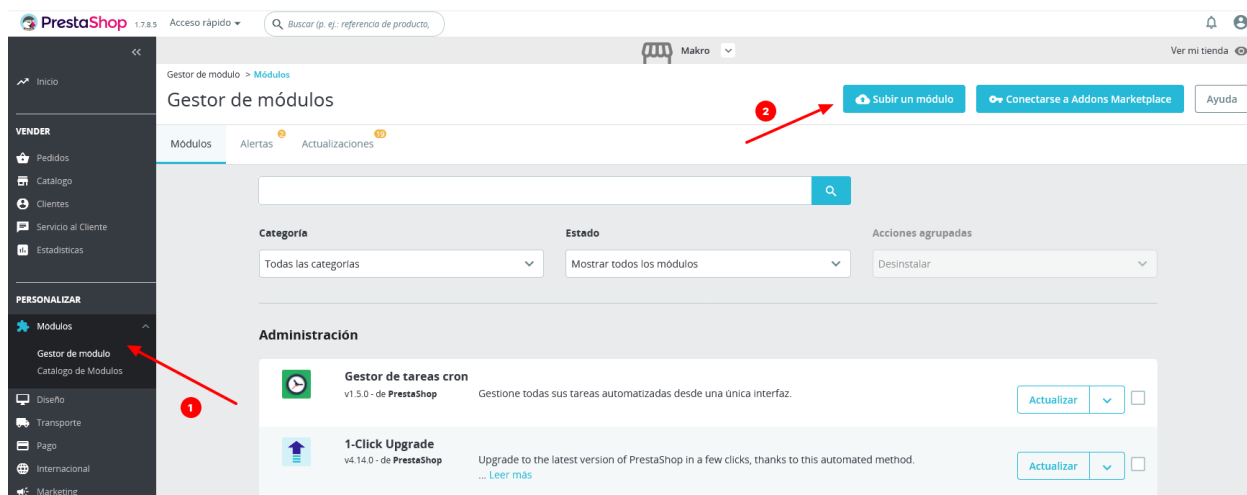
PrestaShop 1.7.8.5 Acceso rápido Buscar (p. ej.: referencia de producto,

Makro

Ver mi tienda

«

Inicio

VENDER

Pedidos

Catalogo

Clientes

Servicio al Cliente

Estadísticas

PERSONALIZAR

Módulos

Gestor de módulo

Catalogo de Modulos

Diseño

Transporte

Pago

Internacional

Marketing

Gestor de modulo > Módulos

Gestor de módulos

2

Subir un módulo

Conectarse a Addons Marketplace

Ayuda

Módulos Alertas 2 Actualizaciones 10

Categoría

Todas las categorías

Estado

Mostrar todos los módulos

Acciones agrupadas

Desinstalar

Administración

Gestor de tareas cron

v1.5.0 - de PrestaShop

Gestione todas sus tareas automatizadas desde una única interfaz.

Actualizar

1

1-Click Upgrade

v4.14.0 - de PrestaShop

Upgrade to the latest version of PrestaShop in a few clicks, thanks to this automated method.

... Leer más

Actualizar